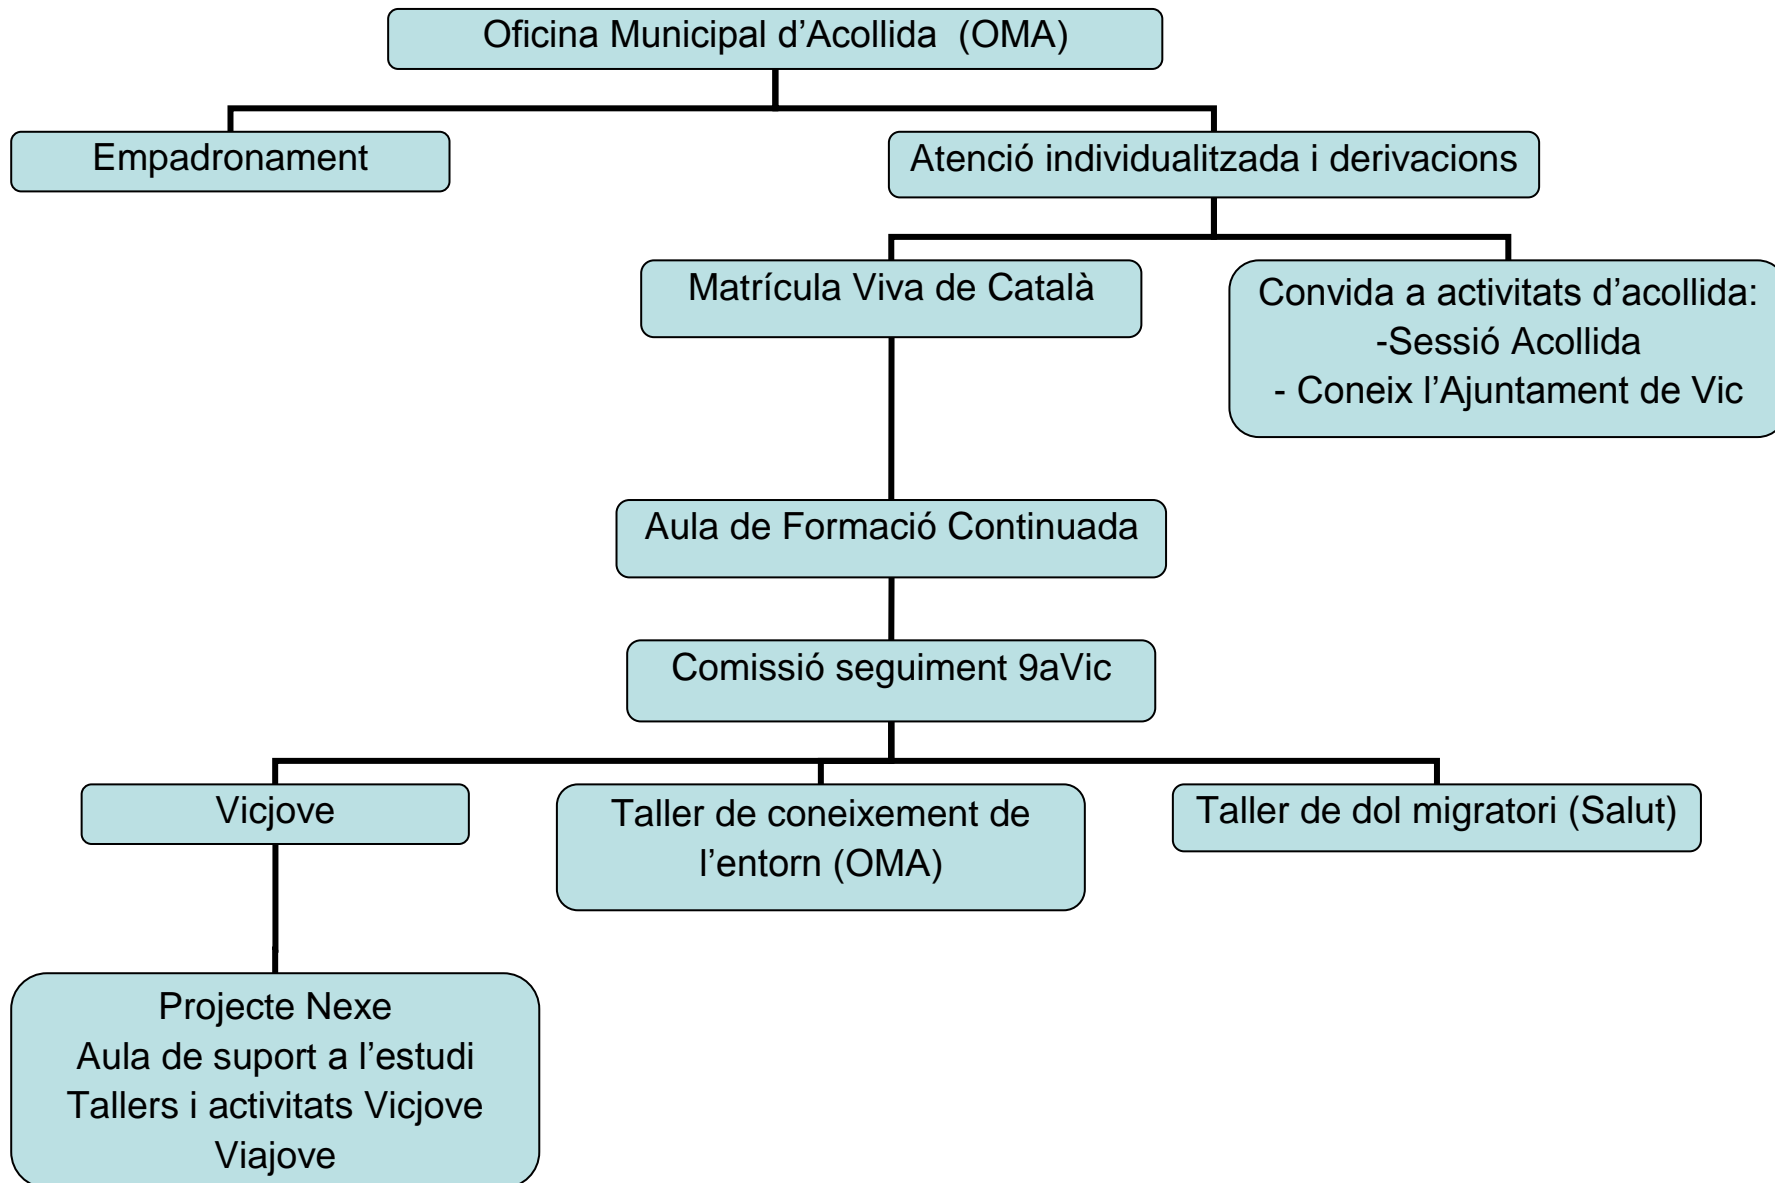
Oficina Municipal d’Acollida (OMA)

Empadronament

Atenció individualitzada i derivacions

Matrícula Viva de Català

Convida a activitats d’acollida:
-Sessió Acollida
- Coneix l’Ajuntament de Vic

Aula de Formació Continuada

Comissió seguiment 9aVic

Vicjove

Taller de coneixement de l’entorn (OMA)

Taller de dol migratori (Salut)

Projecte Nexe
Aula de suport a l’estudi
Tallers i activitats Vicjove
Viajove